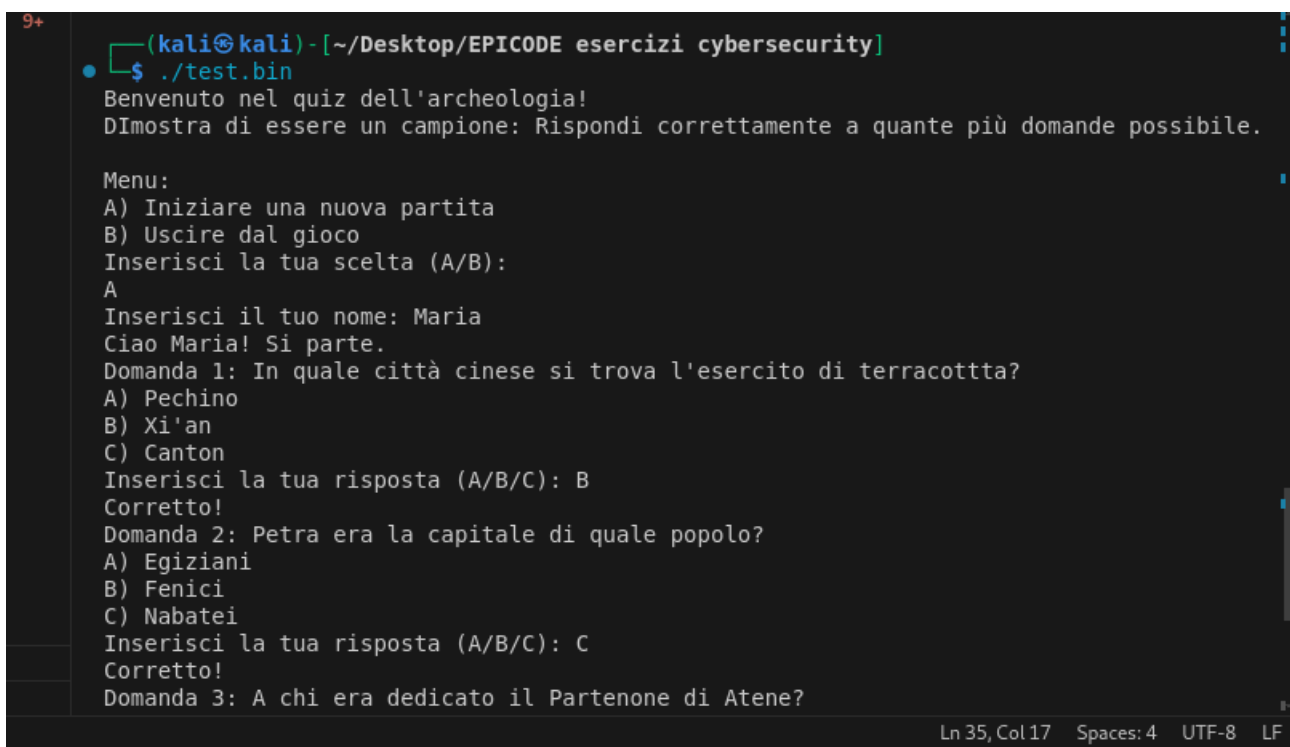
9+

┌──(kali㉿kali)-[~/Desktop/EPICODE esercizi cybersecurity]
└─$ ./test.bin
Benvenuto nel quiz dell'archeologia!
DImostra di essere un campione: Rispondi correttamente a quante più domande possibile.

Menu:
A) Iniziare una nuova partita
B) Uscire dal gioco
Inserisci la tua scelta (A/B):
A
Inserisci il tuo nome: Maria
Ciao Maria! Si parte.
Domanda 1: In quale città cinese si trova l'esercito di terracottta?
A) Pechino
B) Xi'an
C) Canton
Inserisci la tua risposta (A/B/C): B
Corretto!
Domanda 2: Petra era la capitale di quale popolo?
A) Egiziani
B) Fenici
C) Nabatei
Inserisci la tua risposta (A/B/C): C
Corretto!
Domanda 3: A chi era dedicato il Partenone di Atene?

Ln 35, Col 17 Spaces: 4 UTF-8 LF